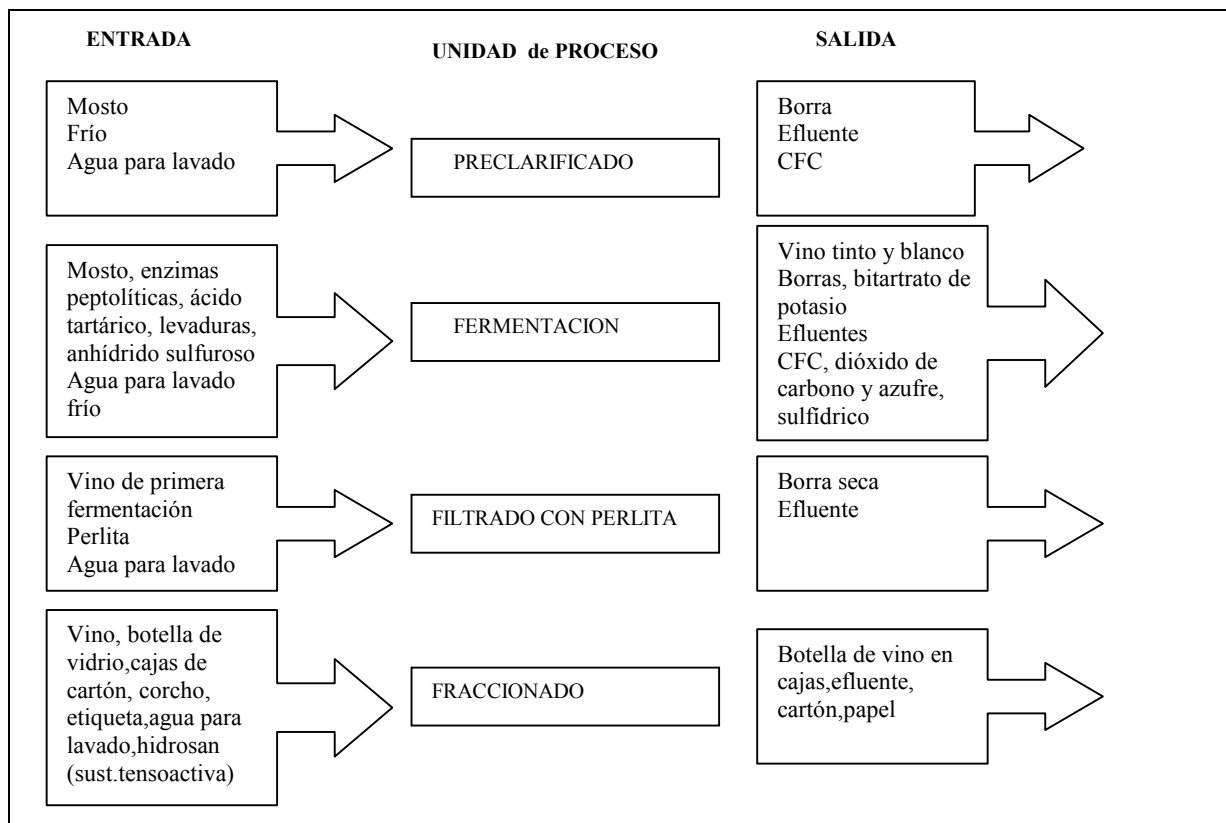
ENTRADA

UNIDAD de PROCESO

SALIDA

Mosto
Frío
Agua para lavado

PRECLARIFICADO

Borra
Efluente
CFC

Mosto, enzimas peptolíticas, ácido tartárico, levaduras, anhídrido sulfuroso
Agua para lavado
frío

FERMENTACION

Vino tinto y blanco
Borras, bitartrato de potasio
Efluentes
CFC, dióxido de carbono y azufre, sulfídrico

Vino de primera fermentación
Perlita
Agua para lavado

FILTRADO CON PERLITA

Borra seca
Efluente

Vino, botella de vidrio,cajas de cartón, corcho, etiqueta,agua para lavado,hidrosan (sust.tensoactiva)

FRACCIONADO

Botella de vino en cajas,efluente, cartón,papel